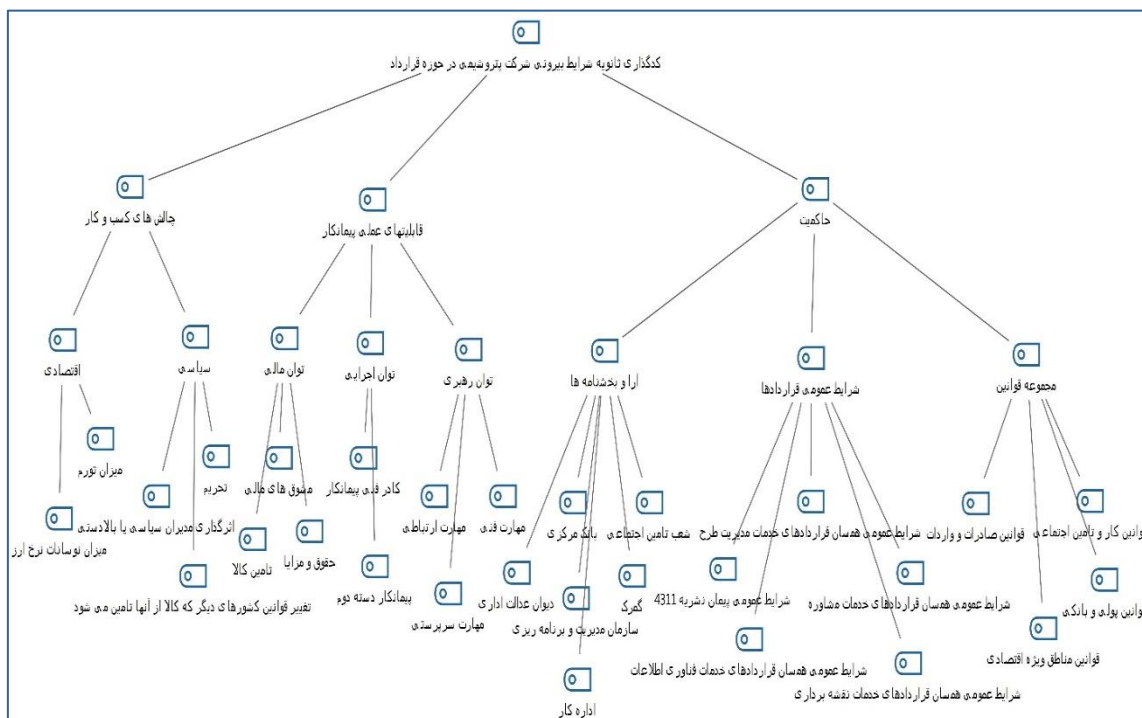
کدگذاری ثانویه شرایط بیرونی شرکت پتروشیمی در حوزه قرارداد

چالش های کسب و کار

قابلیتهای عملی پیمانکار

حاکمیت

اقتصادی

سیاسی

توان مالی

توان اجرایی

توان رهبری

آرا و بخشنامه ها

شرایط عمومی قراردادها

مجموعه قوانین

میزان تورم

تحریم

مشوق های مالی

کادر فنی پیمانکار

مهارت فنی

مهارت ارتباطی

بانک مرکزی

شعب تامین اجتماعی

شرایط عمومی همسان قراردادهای خدمات مدیریت طرح

قوانین صادرات و واردات

قوانین کار و تامین اجتماعی

میزان نوسانات نرخ ارز

اثرگذاری مدیران سیاسی بالادستی

تامین کالا

حقوق و مزایا

پیمانکار دسته دوم

مهارت سرپرستی

دیوان عدالت اداری

سازمان مدیریت و برنامه ریزی

گمرک

شرایط عمومی پیمان نشریه 4311

شرایط عمومی همسان قراردادهای خدمات مشاوره

قوانین پولی و بانکی

قوانین مناطق ویژه اقتصادی

تغییر قوانین کشورهای دیگر که کالا از آنها تامین می شود

شرایط عمومی همسان قراردادهای خدمات فناوری اطلاعات

شرایط عمومی همسان قراردادهای خدمات نقشه برداری

اداره کار